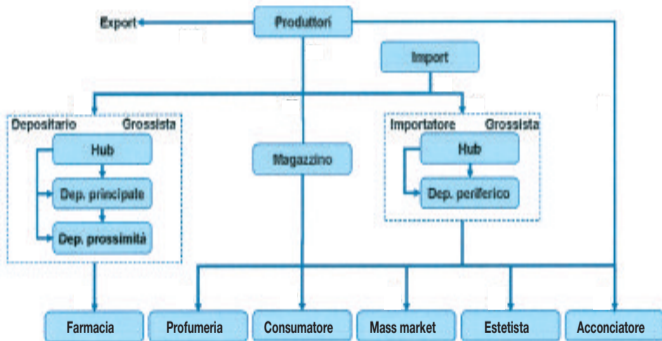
Export
Produttori
Import
Depositario
Grossista
Hub
Dep. principale
Dep. prossimità
Magazzino
Importatore
Grossista
Hub
Dep. periferico
Farmacia
Profumeria
Consumatore
Mass market
Estetista
Acconciatore